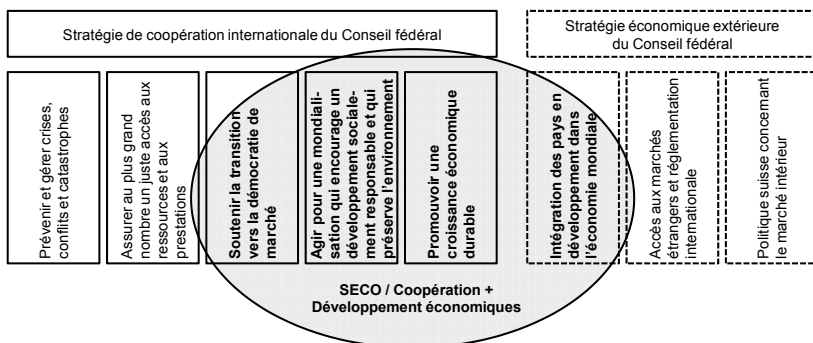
Stratégie de coopération internationale du Conseil fédéral

Stratégie économique extérieure du Conseil fédéral

Prévenir et gérer crises, conflits et catastrophes

Assurer au plus grand nombre un juste accès aux ressources et aux prestations

Soutenir la transition vers la démocratie de marché

Agir pour une mondialisation qui encourage un développement socialement responsable et qui préserve l'environnement

Promouvoir une croissance économique durable

Intégration des pays en développement dans l'économie mondiale

Accès aux marchés étrangers et réglementation internationale

Politique suisse concernant le marché intérieur

SECO / Coopération + Développement économiques